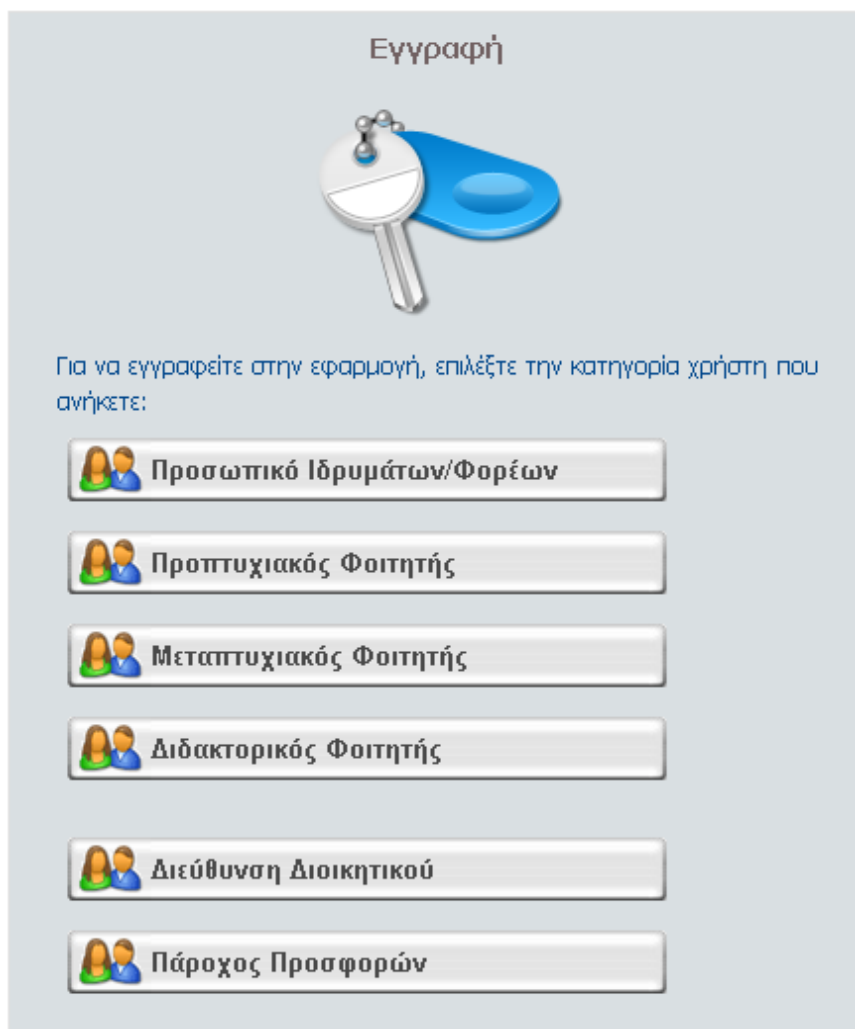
Εγγραφή

Για να εγγραφείτε στην εφαρμογή, επιλέξτε την κατηγορία χρήστη που ανήκετε:

Προσωπικό Ιδρυμάτων/Φορέων

Προπτυχιακός Φοιτητής

Μεταπτυχιακός Φοιτητής

Διδακτορικός Φοιτητής

Διεύθυνση Διοικητικού

Πάροχος Προσφορών